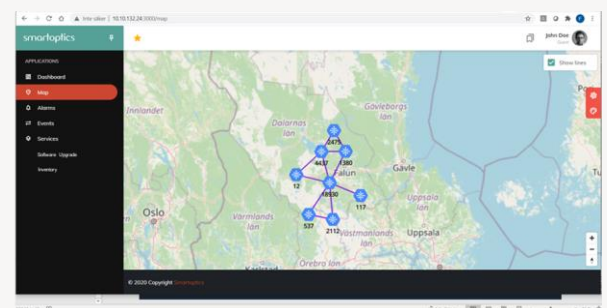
Inte säker | 10.10.132.24:3000/map

smartoptics

John Doe
Guest

APPLICATIONS
Dashboard
Map
Alarms
Events
Services
Software Upgrade
Inventory

Show lines

Innlandet
Dalarnas län
Gävleborgs län
Gävle
Falun
Uppsala län
Uppsala
Värmlands län
Västmanlands län
Oslo
Örebro län
Karlstad

2479
4437
5380
12
10930
117
537
2112

+
−

© 2020 Copyright Smartoptics